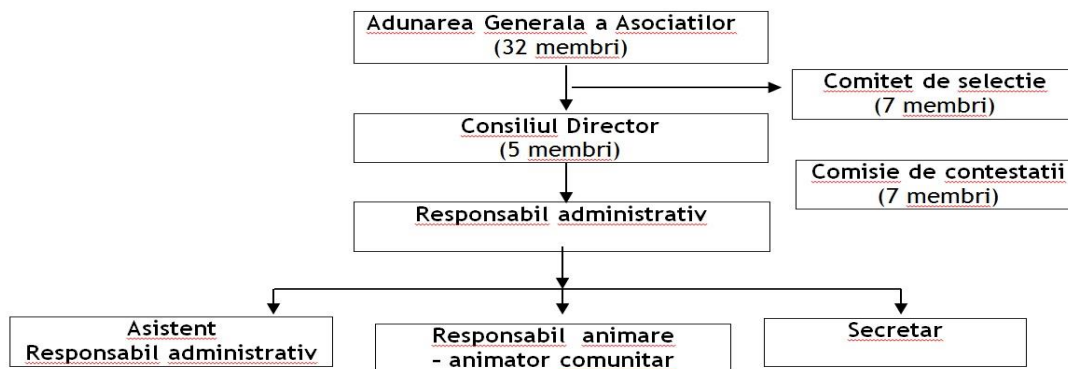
Adunarea Generala a Asociatilor
(32 membri)

Comitet de selectie
(7 membri)

Consiliul Director
(5 membri)

Comisie de contestatii
(7 membri)

Responsabil administrativ

Asistent
Responsabil administrativ

Responsabil animare
- animator comunitar

Secretar